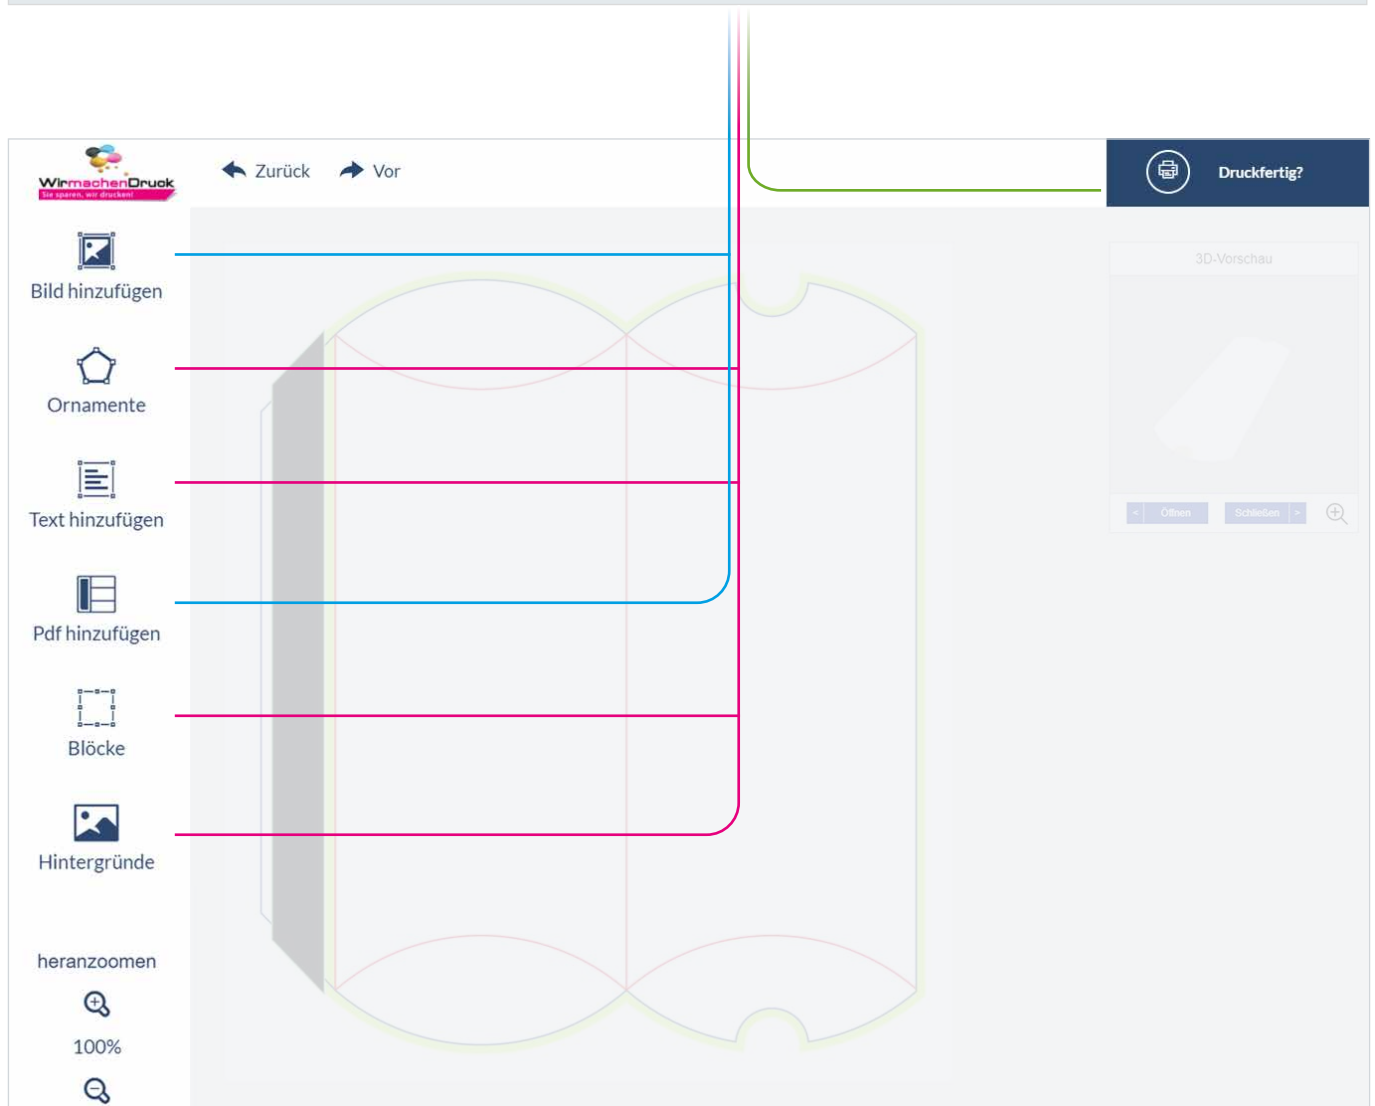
WirmachenDruck
Sie sparen, wir drucken!

Zurück

Vor

Druckfertig?

Bild hinzufügen

Ornamente

Text hinzufügen

Pdf hinzufügen

Blöcke

Hintergründe

heranzoomen

100%

3D-Vorschau

<

Öffnen

Schließen

>